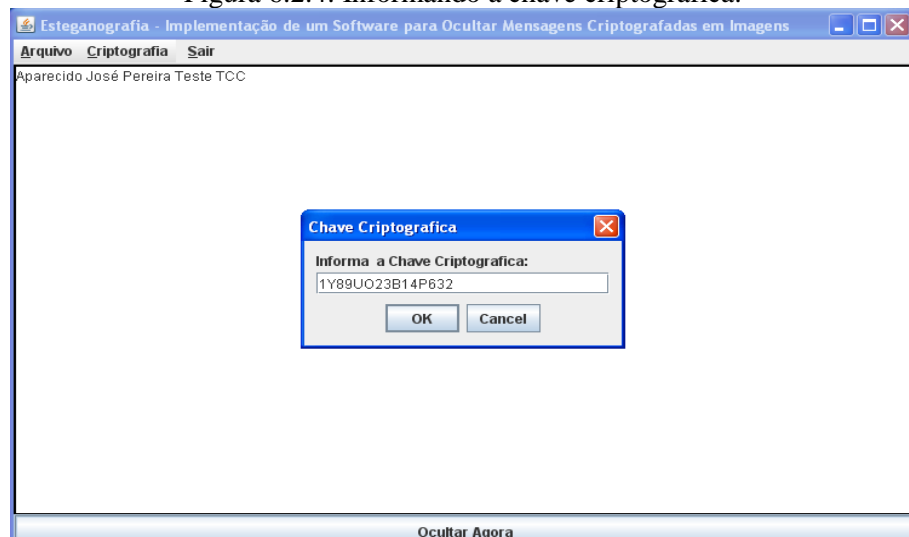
Figura 6.2.4: Informando a chave criptográfica.

Esteganografia - Implementação de um Software para Ocultar Mensagens Criptografadas em Imagens

Arquivo Criptografia Sair

Aparecido José Pereira Teste TCC

Chave Criptografica

Informa a Chave Criptografica:

1Y89UO23B14P632

OK Cancel

Ocultar Agora